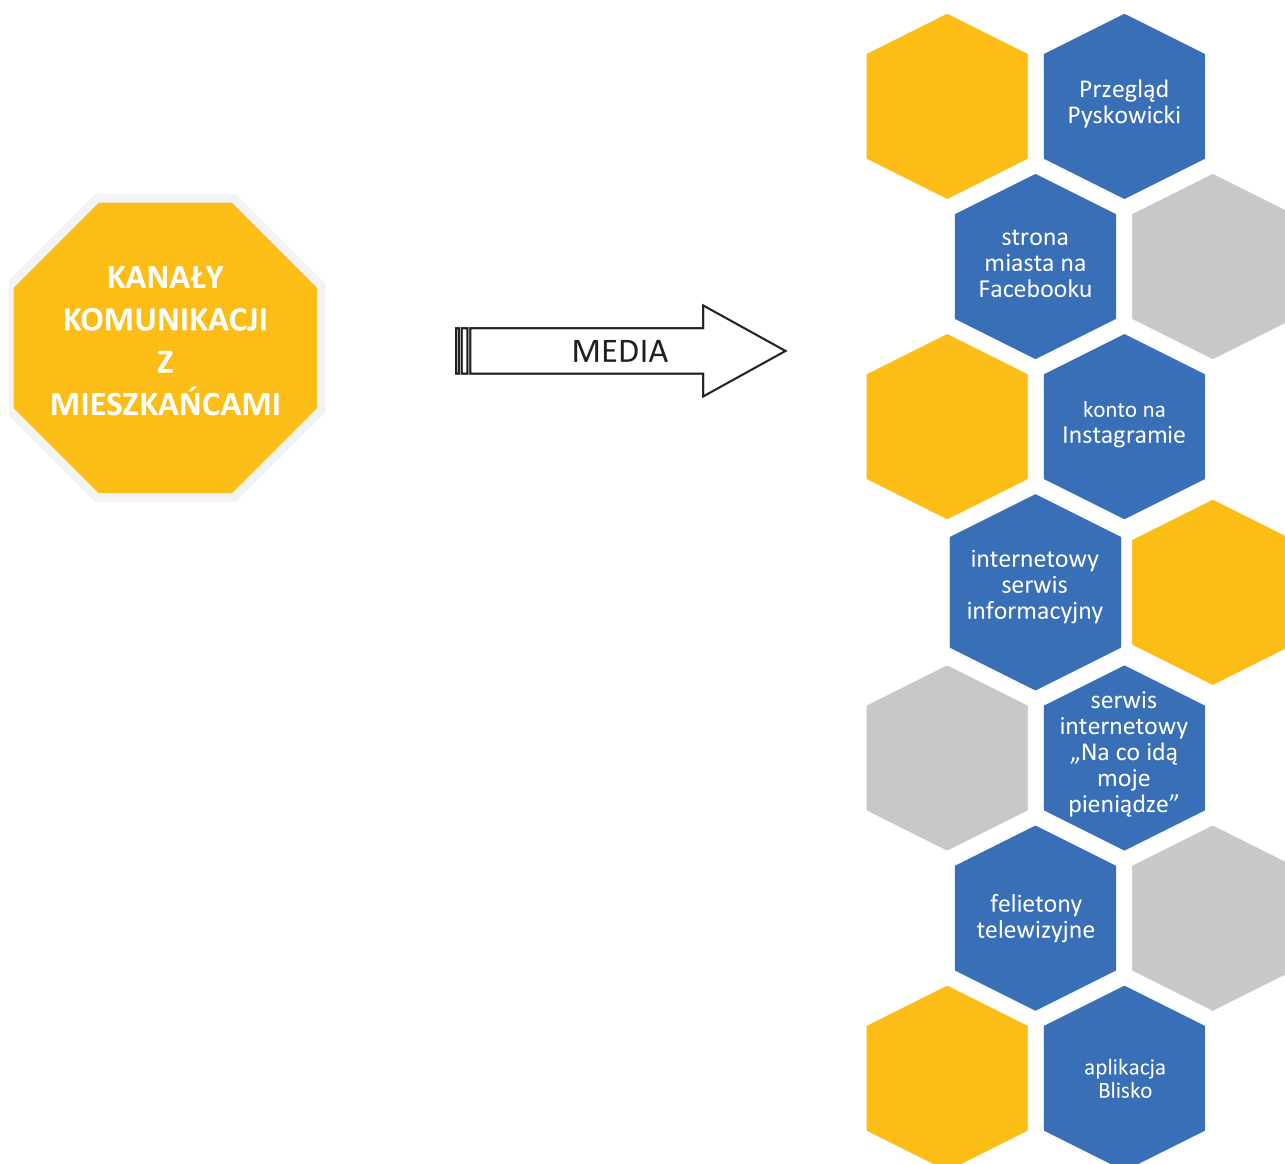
KANAŁY KOMUNIKACJI Z MIESZKAŃCAMI

MEDIA

Przegląd Pyskowicki

strona miasta na Facebooku

konto na Instagramie

internetowy serwis informacyjny

serwis internetowy „Na co idą moje pieniądze”

felietony telewizyjne

aplikacja Blisko